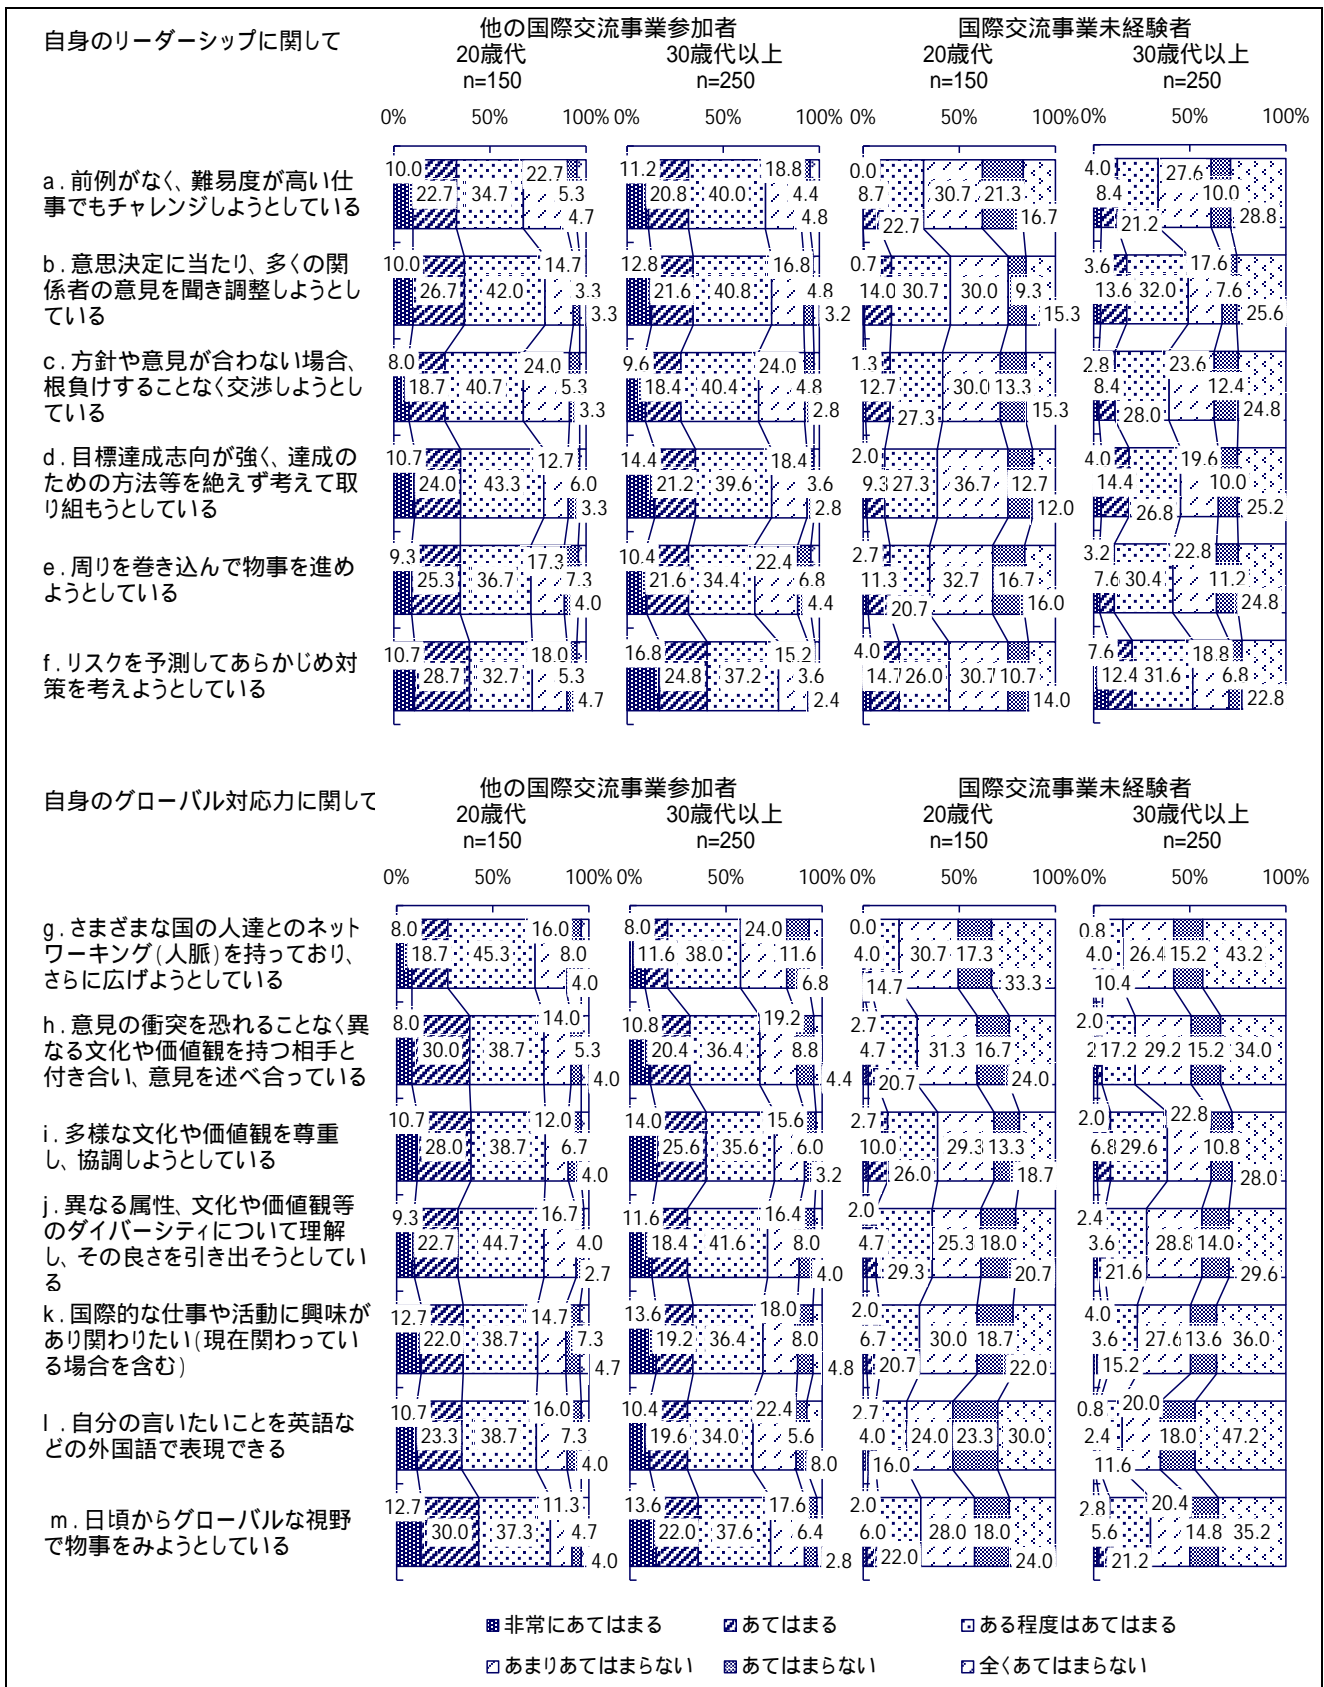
自身のリーダーシップに関して

他の国際交流事業参加者
20歳代 n=150
30歳代以上 n=250

国際交流事業未経験者
20歳代 n=150
30歳代以上 n=250

0% 50% 100% 0% 50% 100% 0% 50% 100% 0% 50% 100%

a. 前例がなく、難易度が高い仕事でもチャレンジしようとしている
10.0 22.7 34.7 22.7 5.3 4.7 | 11.2 20.8 40.0 18.8 4.4 4.8 | 0.0 8.7 22.7 30.7 21.3 16.7 | 4.0 8.4 21.2 27.6 10.0 28.8

b. 意思決定に当たり、多くの関係者の意見を聞き調整しようとしている
10.0 26.7 42.0 14.7 3.3 3.3 | 12.8 21.6 40.8 16.8 4.8 3.2 | 0.7 14.0 30.7 30.0 9.3 15.3 | 3.6 13.6 32.0 17.6 7.6 25.6

c. 方針や意見が合わない場合、根負けすることなく交渉しようとしている
8.0 18.7 40.7 24.0 5.3 3.3 | 9.6 18.4 40.4 24.0 4.8 2.8 | 1.3 12.7 27.3 30.0 13.3 15.3 | 2.8 8.4 28.0 23.6 12.4 24.8

d. 目標達成志向が強く、達成のための方法等を絶えず考えて取り組もうとしている
10.7 24.0 43.3 12.7 6.0 3.3 | 14.4 21.2 39.6 18.4 3.6 2.8 | 2.0 9.3 27.3 36.7 12.7 12.0 | 4.0 14.4 26.8 19.6 10.0 25.2

e. 周りを巻き込んで物事を進めようとしている
9.3 25.3 36.7 17.3 7.3 4.0 | 10.4 21.6 34.4 22.4 6.8 4.4 | 2.7 11.3 20.7 32.7 16.7 16.0 | 3.2 7.6 30.4 22.8 11.2 24.8

f. リスクを予測してあらかじめ対策を考えようとしている
10.7 28.7 32.7 18.0 5.3 4.7 | 16.8 24.8 37.2 15.2 3.6 2.4 | 4.0 14.7 26.0 30.7 10.7 14.0 | 7.6 12.4 31.6 18.8 6.8 22.8

自身のグローバル対応力に関して

他の国際交流事業参加者
20歳代 n=150
30歳代以上 n=250

国際交流事業未経験者
20歳代 n=150
30歳代以上 n=250

0% 50% 100% 0% 50% 100% 0% 50% 100% 0% 50% 100%

g. さまざまな国の人達とのネットワーキング(人脈)を持っており、さらに広げようとしている
8.0 18.7 45.3 16.0 8.0 4.0 | 8.0 11.6 38.0 24.0 11.6 6.8 | 0.0 4.0 14.7 30.7 17.3 33.3 | 0.8 4.0 10.4 26.4 15.2 43.2

h. 意見の衝突を恐れることなく異なる文化や価値観を持つ相手と付き合い、意見を述べ合っている
8.0 30.0 38.7 14.0 5.3 4.0 | 10.8 20.4 36.4 19.2 8.8 4.4 | 2.7 4.7 20.7 31.3 16.7 24.0 | 2.0 2 17.2 29.2 15.2 34.0

i. 多様な文化や価値観を尊重し、協調しようとしている
10.7 28.0 38.7 12.0 6.7 4.0 | 14.0 25.6 35.6 15.6 6.0 3.2 | 2.7 10.0 26.0 29.3 13.3 18.7 | 2.0 6.8 29.6 22.8 10.8 28.0

j. 異なる属性、文化や価値観等のダイバーシティについて理解し、その良さを引き出そうとしている
9.3 22.7 44.7 16.7 4.0 2.7 | 11.6 18.4 41.6 16.4 8.0 4.0 | 2.0 4.7 29.3 25.3 18.0 20.7 | 2.4 3.6 21.6 28.8 14.0 29.6

k. 国際的な仕事や活動に興味があり関わりたい(現在関わっている場合を含む)
12.7 22.0 38.7 14.7 7.3 4.7 | 13.6 19.2 36.4 18.0 8.0 4.8 | 2.0 6.7 20.7 30.0 18.7 22.0 | 4.0 3.6 15.2 27.6 13.6 36.0

l. 自分の言いたいことを英語などの外国語で表現できる
10.7 23.3 38.7 16.0 7.3 4.0 | 10.4 19.6 34.0 22.4 5.6 8.0 | 2.7 4.0 16.0 24.0 23.3 30.0 | 0.8 2.4 11.6 20.0 18.0 47.2

m. 日頃からグローバルな視野で物事をみようとしている
12.7 30.0 37.3 11.3 4.7 4.0 | 13.6 22.0 37.6 17.6 6.4 2.8 | 2.0 6.0 22.0 28.0 18.0 24.0 | 2.8 5.6 21.2 20.4 14.8 35.2

非常にあてはまる
あてはまる
ある程度はあてはまる
あまりあてはまらない
あてはまらない
全くあてはまらない